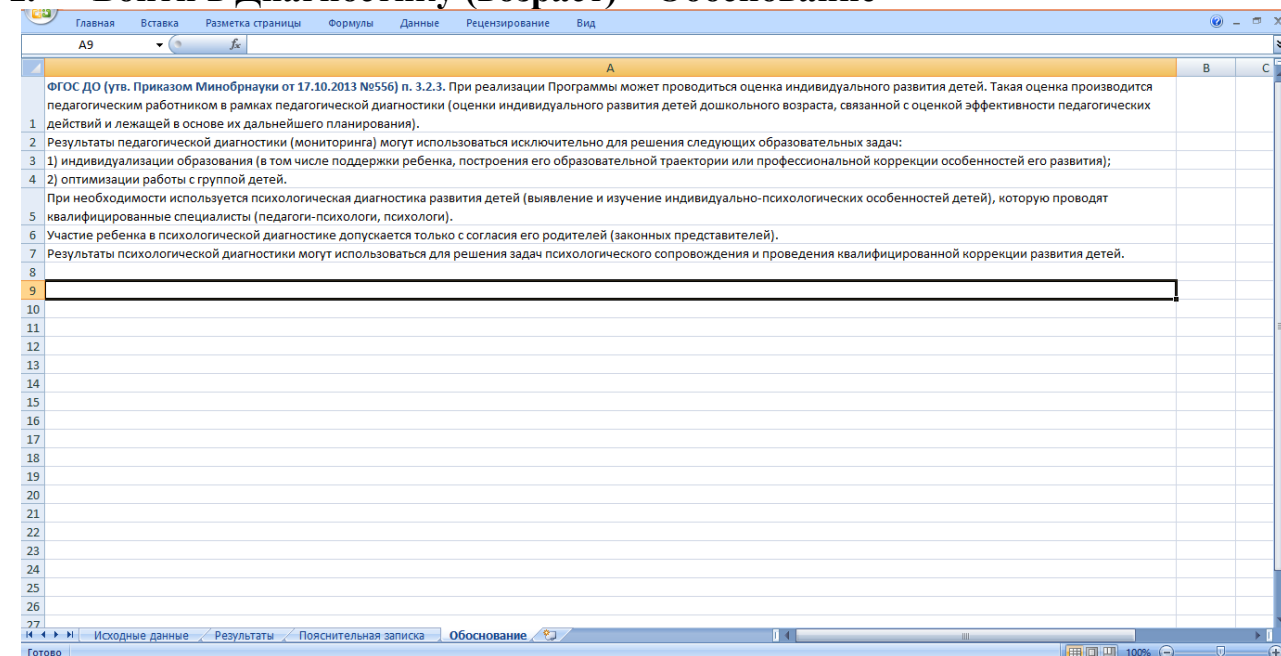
Главная Вставка Разметка страницы Формулы Данные Рецензирование Вид

A9 $f_x$

| | A | B | C |
|---|---|---|---|
| 1 | ФГОС ДО (утв. Приказом Минобрнауки от 17.10.2013 №556) п. 3.2.3. При реализации Программы может проводиться оценка индивидуального развития детей. Такая оценка производится педагогическим работником в рамках педагогической диагностики (оценки индивидуального развития детей дошкольного возраста, связанной с оценкой эффективности педагогических действий и лежащей в основе их дальнейшего планирования). | | |
| 2 | Результаты педагогической диагностики (мониторинга) могут использоваться исключительно для решения следующих образовательных задач: | | |
| 3 | 1) индивидуализации образования (в том числе поддержки ребенка, построения его образовательной траектории или профессиональной коррекции особенностей его развития); | | |
| 4 | 2) оптимизации работы с группой детей. | | |
| 5 | При необходимости используется психологическая диагностика развития детей (выявление и изучение индивидуально-психологических особенностей детей), которую проводят квалифицированные специалисты (педагоги-психологи, психологи). | | |
| 6 | Участие ребенка в психологической диагностике допускается только с согласия его родителей (законных представителей). | | |
| 7 | Результаты психологической диагностики могут использоваться для решения задач психологического сопровождения и проведения квалифицированной коррекции развития детей. | | |
| 8 | | | |
| 9 | | | |
| 10 | | | |
| 11 | | | |
| 12 | | | |
| 13 | | | |
| 14 | | | |
| 15 | | | |
| 16 | | | |
| 17 | | | |
| 18 | | | |
| 19 | | | |
| 20 | | | |
| 21 | | | |
| 22 | | | |
| 23 | | | |
| 24 | | | |
| 25 | | | |
| 26 | | | |
| 27 | | | |

Исходные данные | Результаты | Пояснительная записка | Обоснование

Готово 100%